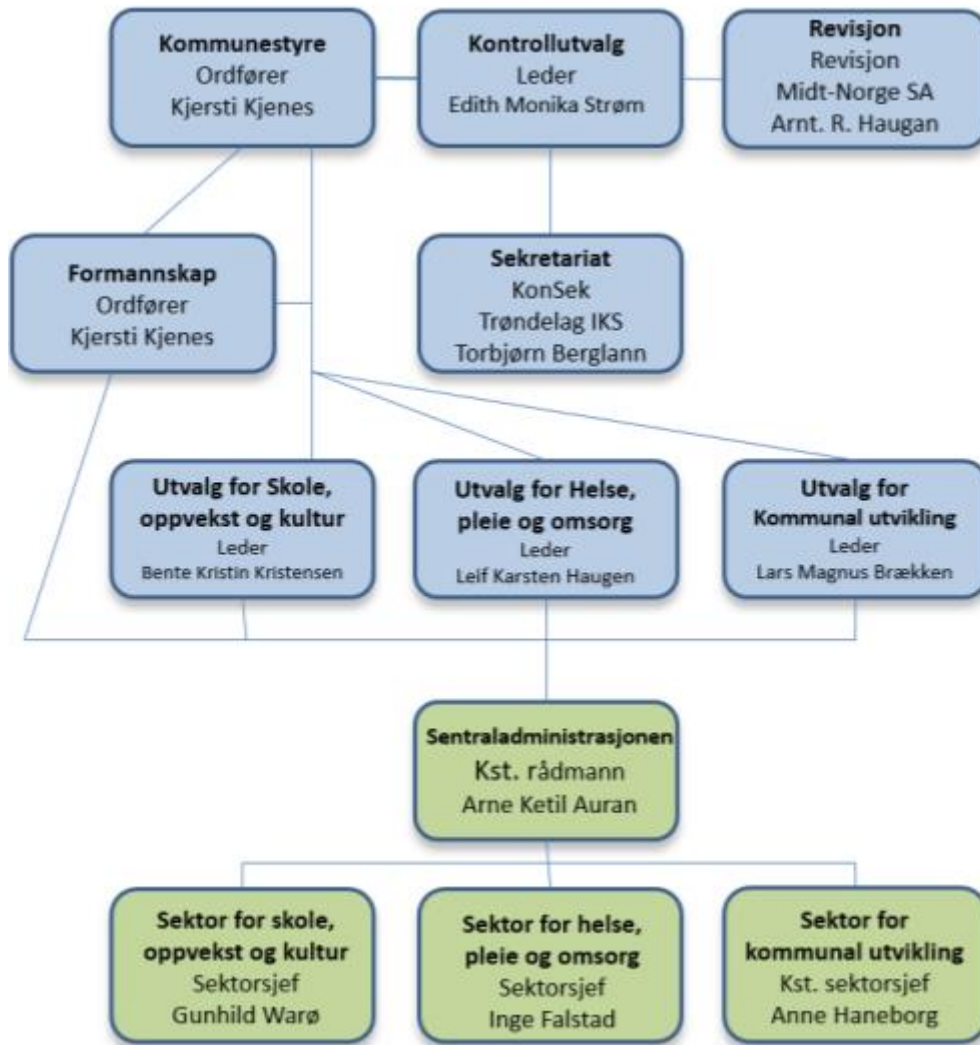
Kommunestyre
Ordfører
Kjersti Kjenes

Kontrollutvalg
Leder
Edith Monika Strøm

Revisjon
Revisjon
Midt-Norge SA
Arnt. R. Haugan

Sekretariat
KonSek
Trøndelag IKS
Torbjørn Berglann

Formannskap
Ordfører
Kjersti Kjenes

Utvalg for Skole, oppvekst og kultur
Leder
Bente Kristin Kristensen

Utvalg for Helse, pleie og omsorg
Leder
Leif Karsten Haugen

Utvalg for Kommunal utvikling
Leder
Lars Magnus Brækken

Sentraladministrasjonen
Kst. rådmann
Arne Ketil Auran

Sektor for skole, oppvekst og kultur
Sektorsjef
Gunhild Warø

Sektor for helse, pleie og omsorg
Sektorsjef
Inge Falstad

Sektor for kommunal utvikling
Kst. sektorsjef
Anne Haneborg